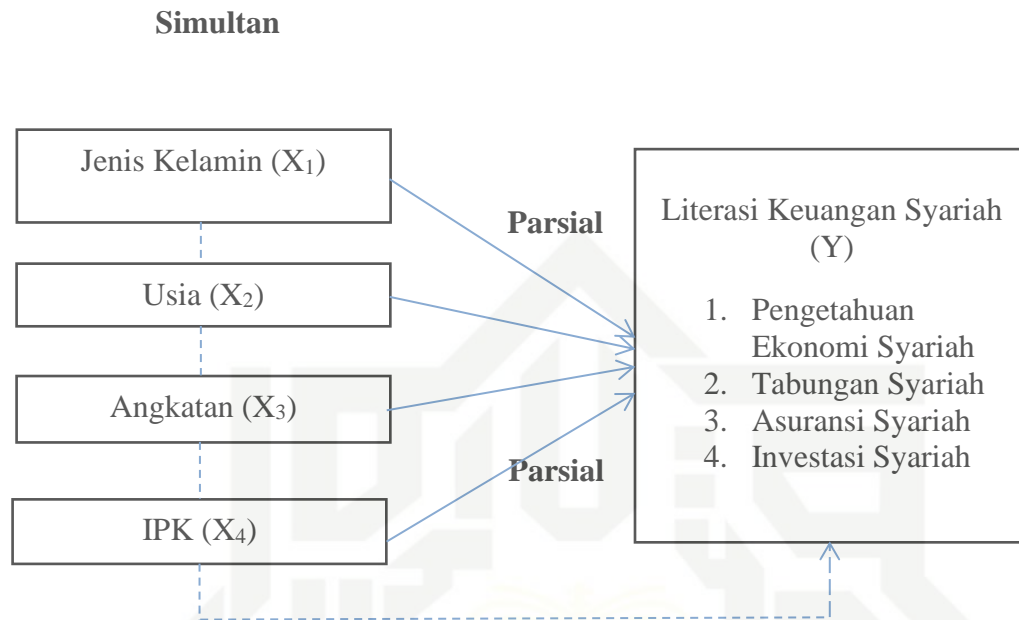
**Simultan**

Jenis Kelamin ($X_1$)

Usia ($X_2$)

Angkatan ($X_3$)

IPK ($X_4$)

**Parsial**

**Parsial**

Literasi Keuangan Syariah (Y)

1. Pengetahuan Ekonomi Syariah
2. Tabungan Syariah
3. Asuransi Syariah
4. Investasi Syariah